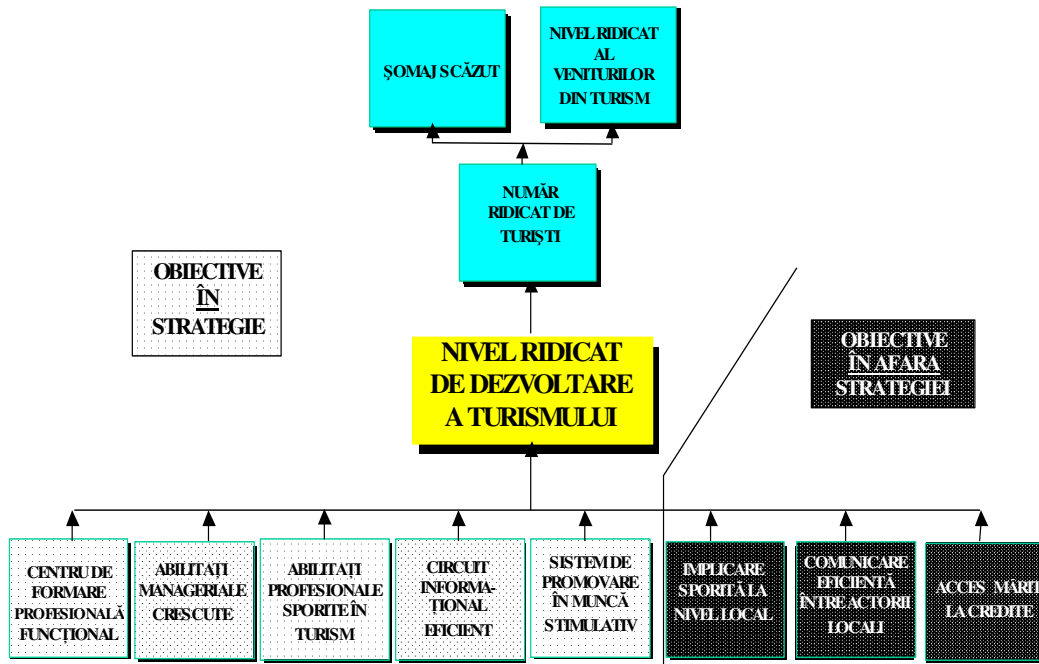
ŞOMAJ SCĂZUT

NIVEL RIDICAT AL VENITURILOR DIN TURISM

NUMĂR RIDICAT DE TURIŞTI

OBIECTIVE ÎN STRATEGIE

NIVEL RIDICAT DE DEZVOLTARE A TURISMULUI

OBIECTIVE ÎN AFARA STRATEGIEI

CENTRU DE FORMARE PROFESIONALĂ FUNCŢIONAL

ABILITAŢI MANAGERIALE CRESCUTE

ABILITAŢI PROFESIONALE SPORITE ÎN TURISM

CIRCUIT INFORMAŢIONAL EFICIENT

SISTEM DE PROMOVARE ÎN MUNCĂ STIMULATIV

IMPLICARE SPORITĂ LA NIVEL LOCAL

COMUNICARE EFICIENTĂ ÎNTRE ACTORII LOCALI

ACCES MĂRIT LA CREDITE